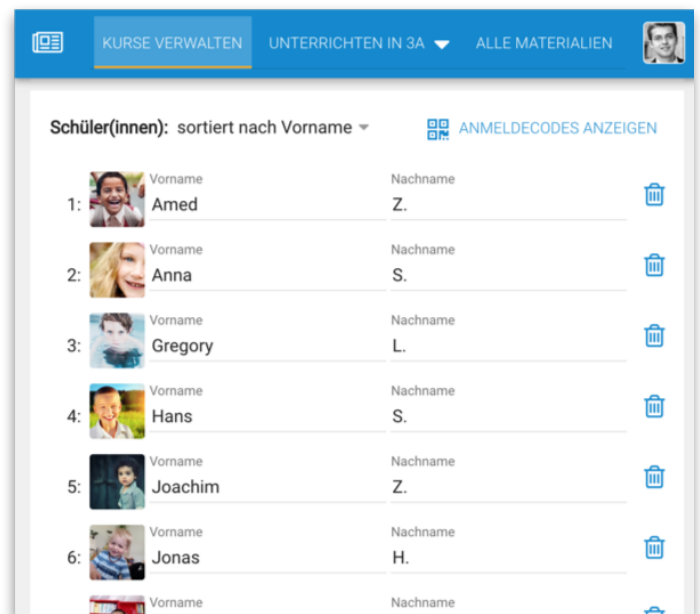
KURSE VERWALTEN UNTERRICHTEN IN 3A ALLE MATERIALIEN

Schüler(innen): sortiert nach Vorname

ANMELDECODES ANZEIGEN

| | Vorname | Nachname |
|---|---|---|
| 1: | Amed | Z. |
| 2: | Anna | S. |
| 3: | Gregory | L. |
| 4: | Hans | S. |
| 5: | Joachim | Z. |
| 6: | Jonas | H. |
| | Vorname | Nachname |